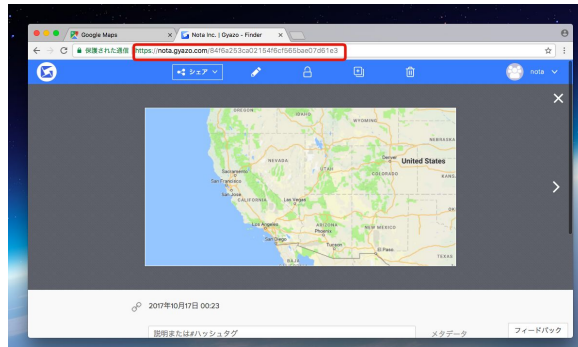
Google Maps
Nota Inc. | Gyazo – Finder
保護された通信
https://nota.gyazo.com/84f6a253ca02154f6cf565bae07d61e3
シェア
nota
NEVADA
UTAH
COLORADO
Sacramento
San Francisco
United States
Las Vegas
CALIFORNIA
Los Angeles
San Diego
ARIZONA
Phoenix
NEW MEXICO
Tucson
El Paso
BAJA
2017年10月17日 00:23
説明または#ハッシュタグ
メタデータ
フィードバック